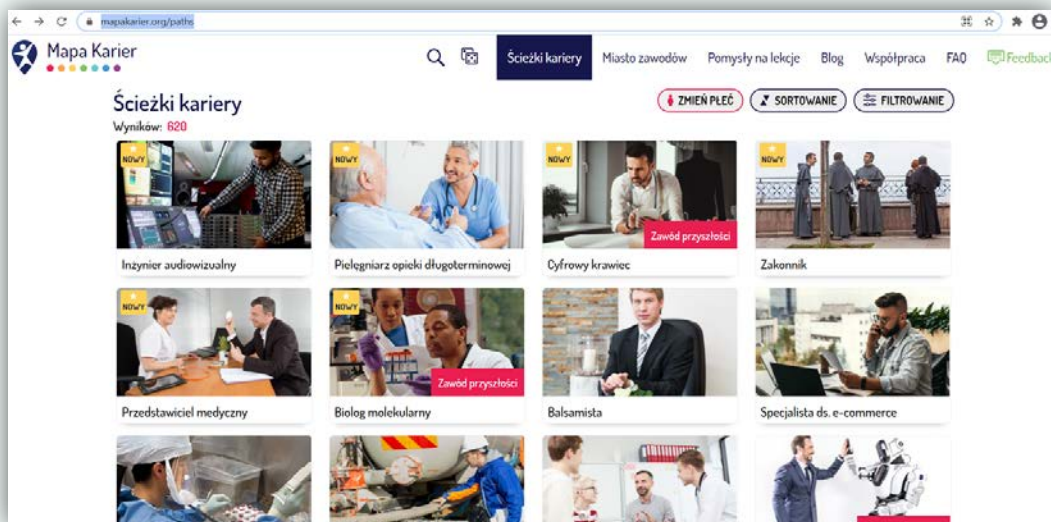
mapakarier.org/paths

Mapa Karier

Ścieżki kariery Miasto zawodów Pomysły na lekcje Blog Współpraca FAQ Feedback

Ścieżki kariery

Wyników: 620

ZMIEŃ PŁEĆ SORTOWANIE FILTROWANIE

NOWY
Inżynier audiowizualny

NOWY
Pielęgniarz opieki długoterminowej

NOWY
Zawód przyszłości
Cyfrowy krawiec

NOWY
Zakonnik

NOWY
Przedstawiciel medyczny

NOWY
Zawód przyszłości
Biolog molekularny

Balsamista

Specjalista ds. e-commerce